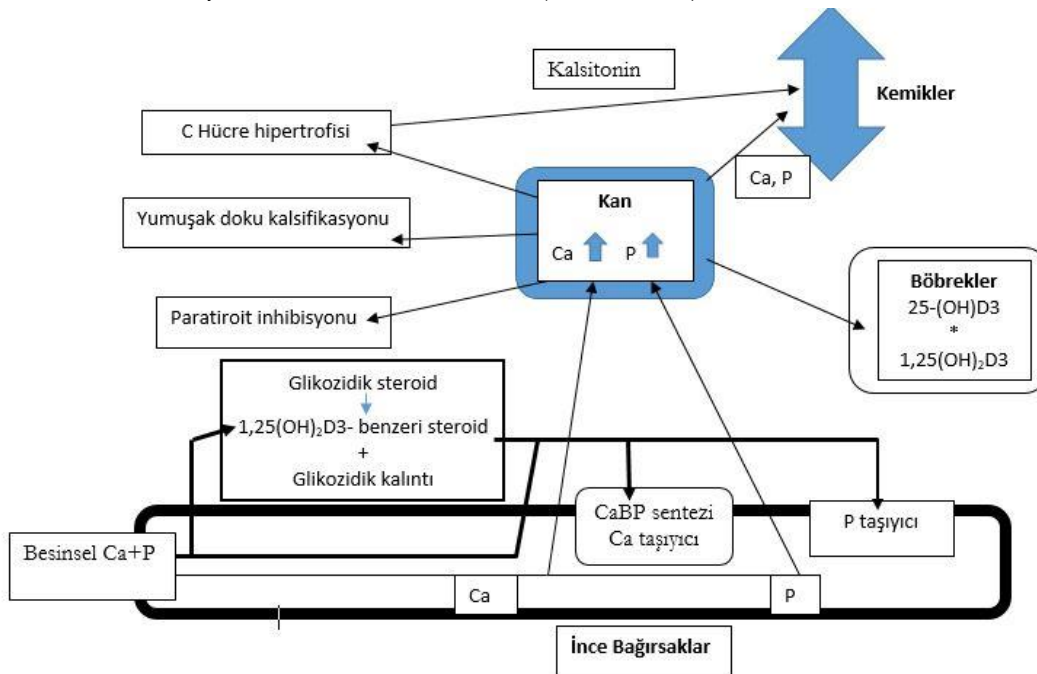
Kalsitonin

Kemikler

C Hücre hipertrofisi

Kan

Ca

P

Ca, P

Yumuşak doku kalsifikasyonu

Böbrekler
25-(OH)D3
*
1,25(OH)$_2$D3

Paratiroit inhibisyonu

Glikozidik steroid
1,25(OH)$_2$D3- benzeri steroid
+
Glikozidik kalıntı

CaBP sentezi
Ca taşıyıcı

P taşıyıcı

Besinsel Ca+P

Ca

P

İnce Bağırsaklar